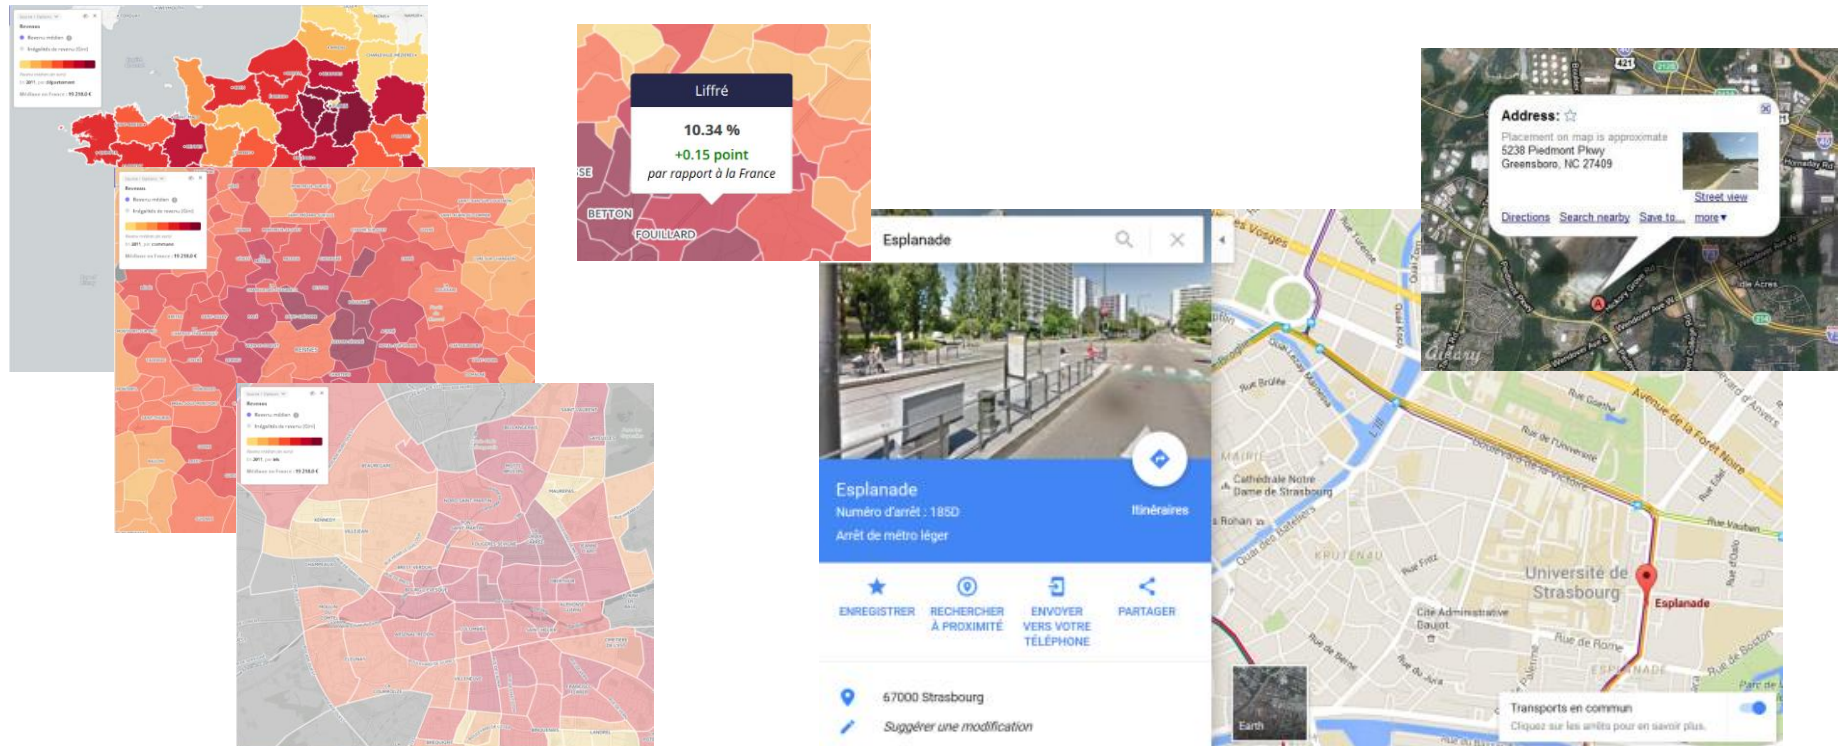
Revenus
Revenu médian
Inégalités de revenu (Gini)
Médiane en France : 19 218,0 €

Revenus
Revenu médian
Inégalités de revenu (Gini)
Médiane en France : 19 218,0 €

Revenus
Revenu médian
Inégalités de revenu (Gini)
Médiane en France : 19 218,0 €

Liffré
10.34 %
+0.15 point
par rapport à la France
SE
BETTON
FOUILLARD

Esplanade
Esplanade
Numéro d'arrêt : 185D
Arrêt de métro léger
Itinéraires
ENREGISTRER
RECHERCHER À PROXIMITÉ
ENVOYER VERS VOTRE TÉLÉPHONE
PARTAGER
67000 Strasbourg
Suggérer une modification

Rue Brûlée
Cathédrale Notre Dame de Strasbourg
Rohan
Quai des Bateliers
KRUTENAU
Rue Fritz
Université de Strasbourg
Esplanade
Cité Administrative Gaujot
Rue de Rome
Boulevard de la Victoire
Rue de l'Université
Avenue de la Forêt Noire
Rue Vauban
Rue de Berne
ESPLANADE
Rue de Boston
Transports en commun
Cliquez sur les arrêts pour en savoir plus.
Earth

Address:
Placement on map is approximate
5238 Piedmont Pkwy
Greensboro, NC 27409
Street view
Directions Search nearby Save to... more
421
Windover Ave
Gilbany